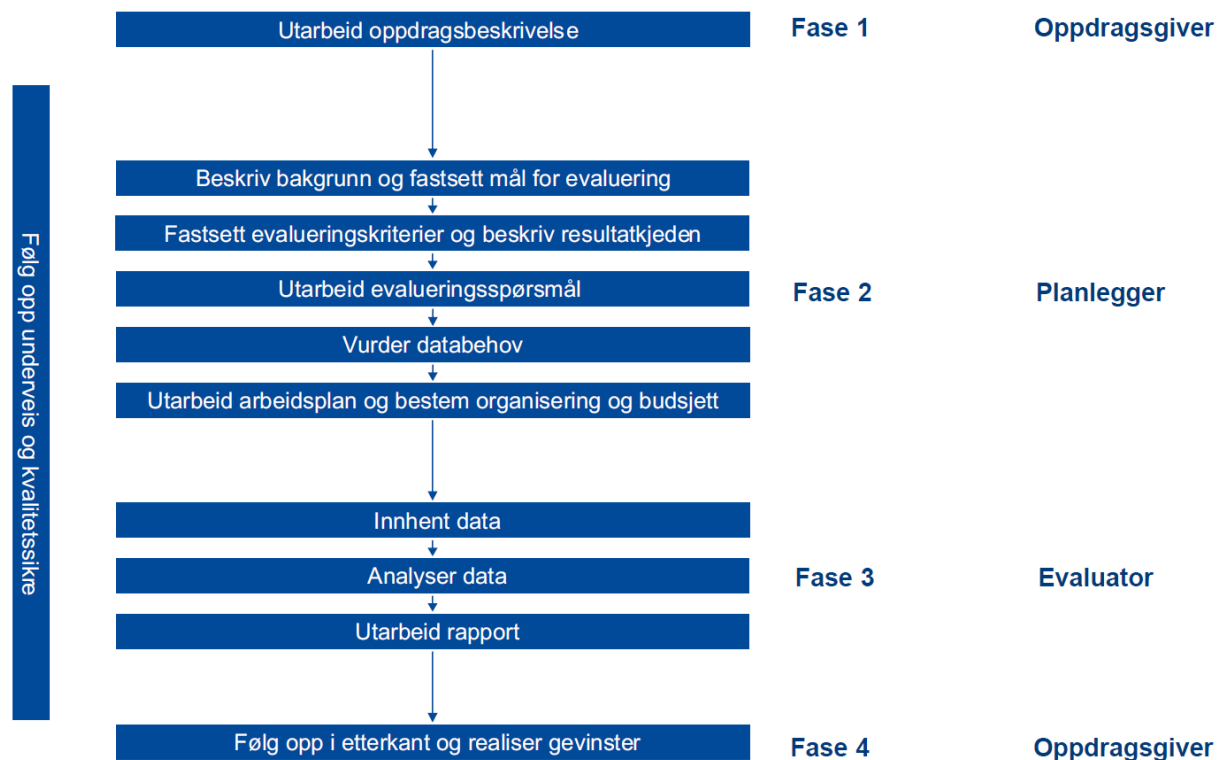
Følg opp underveis og kvalitetssikre

Utarbeid oppdragsbeskrivelse

Fase 1

Oppdragsgiver

Beskriv bakgrunn og fastsett mål for evaluering

Fastsett evalueringskriterier og beskriv resultatkjeden

Utarbeid evalueringsspørsmål

Fase 2

Planlegger

Vurder databehov

Utarbeid arbeidsplan og bestem organisering og budsjett

Innhent data

Analyser data

Fase 3

Evaluator

Utarbeid rapport

Følg opp i etterkant og realiser gevinster

Fase 4

Oppdragsgiver